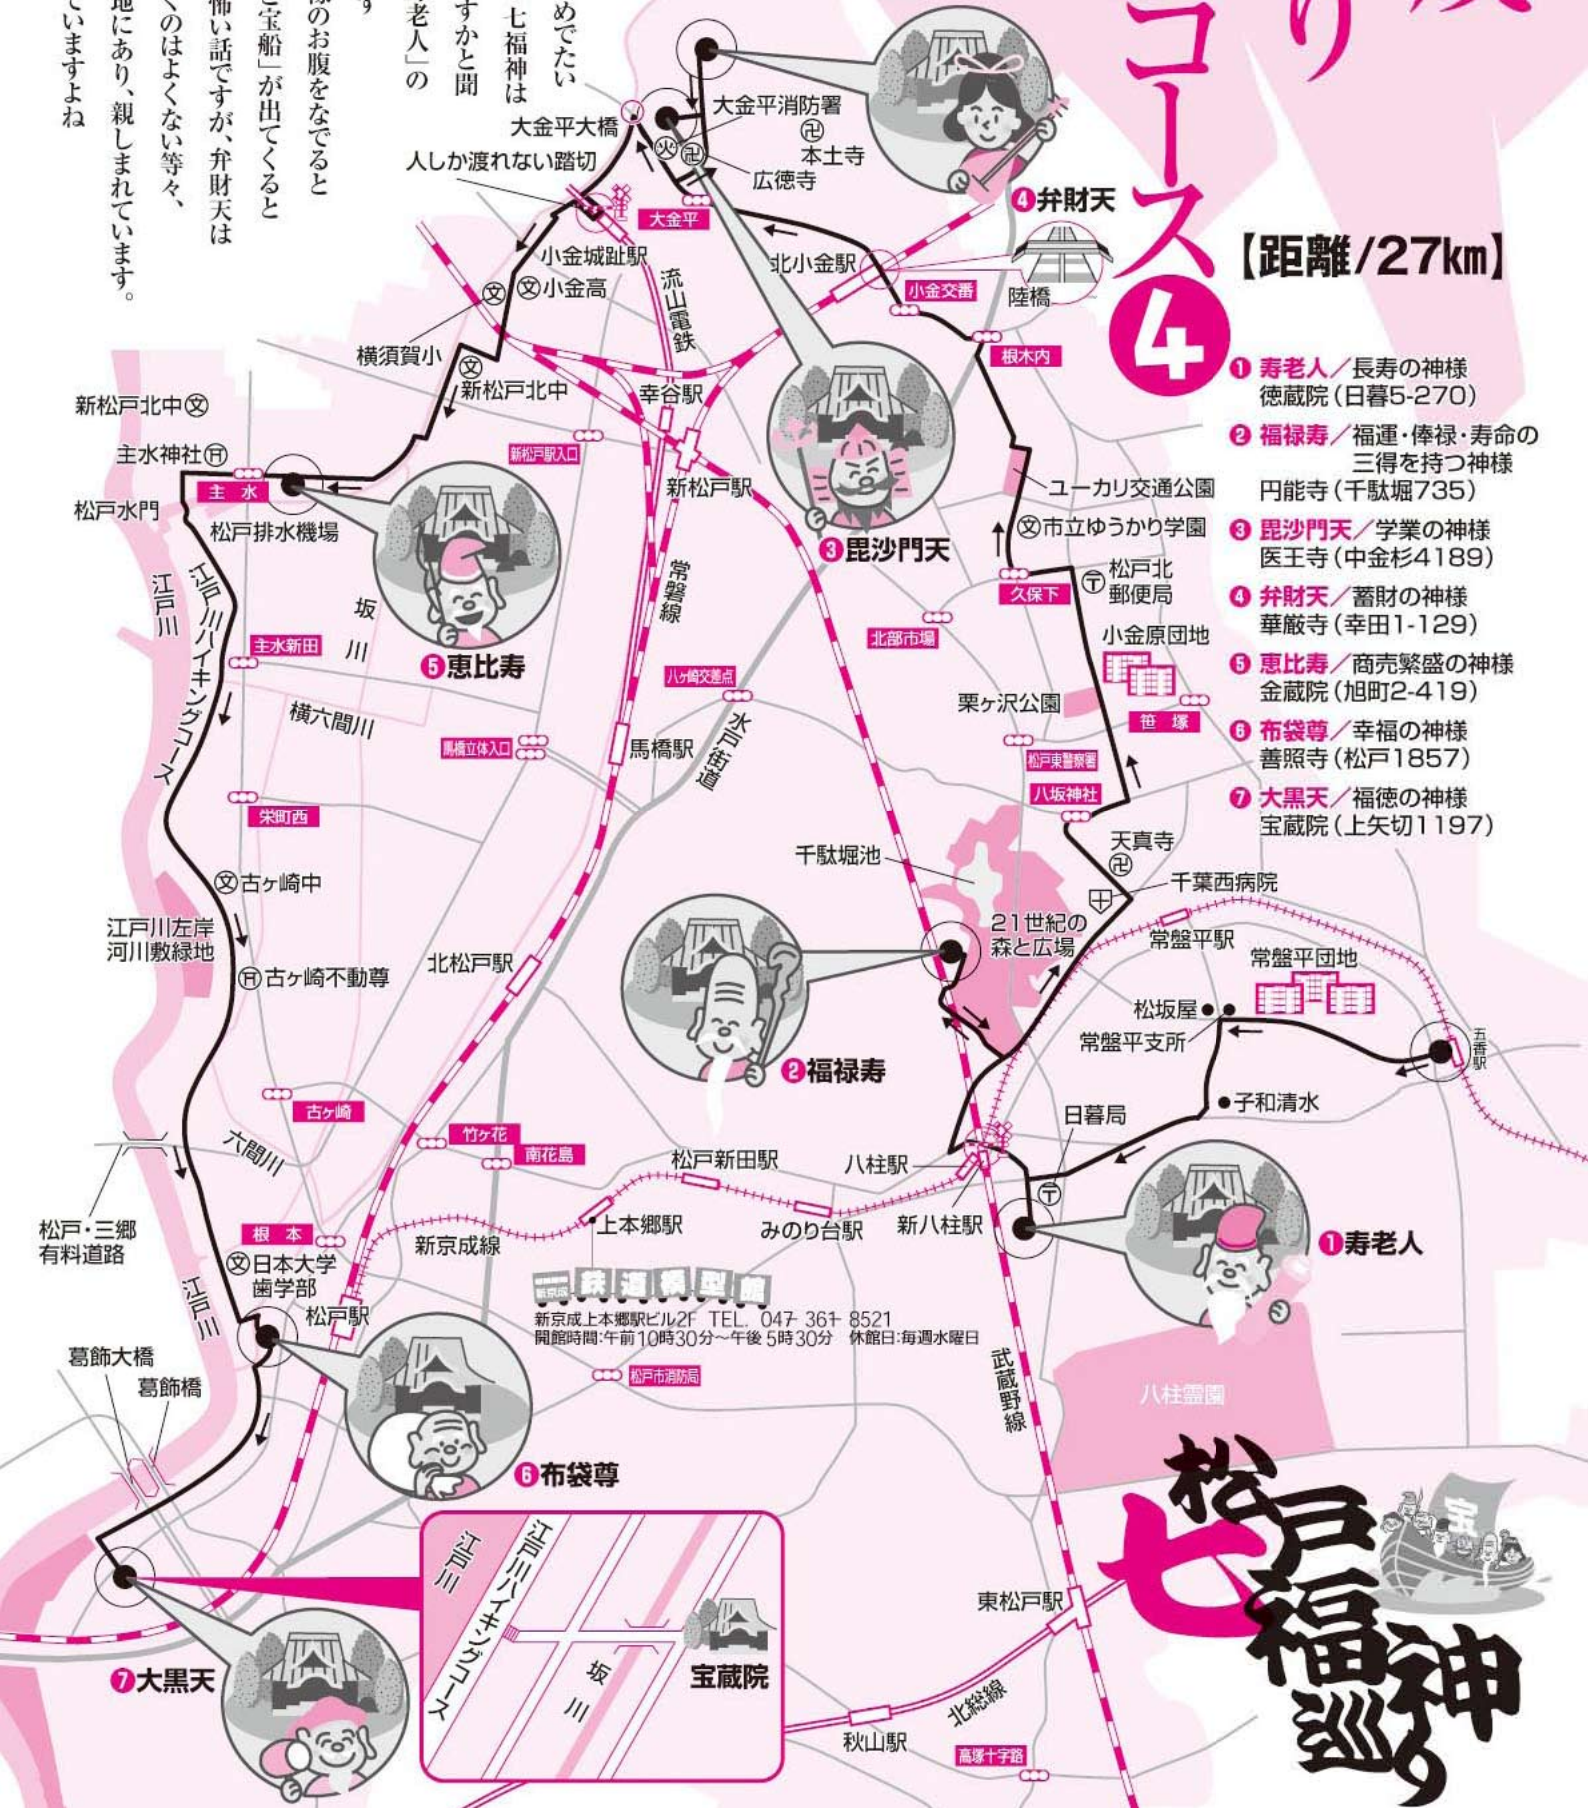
めでたい七福神はすかと聞老人」の

す様のお腹をなでると宝船」が出てくると怖い話ですが、弁財天はのはよくない等々、地にあり、親しまれています。いますよね

り

コース4

【距離/27㎞】

❶ 寿老人/長寿の神様
徳蔵院(日暮5-270)
❷ 福禄寿/福運・俸禄・寿命の三得を持つ神様
円能寺(千駄堀735)
❸ 毘沙門天/学業の神様
医王寺(中金杉4189)
❹ 弁財天/蓄財の神様
華厳寺(幸田1-129)
❺ 恵比寿/商売繁盛の神様
金蔵院(旭町2-419)
❻ 布袋尊/幸福の神様
善照寺(松戸1857)
❼ 大黒天/福徳の神様
宝蔵院(上矢切1197)

大金平大橋
大金平消防署
本土寺
広徳寺
人しか渡れない踏切
大金平
❹弁財天
北小金駅
小金交番
陸橋
小金城趾駅
小金高
流山電鉄
横須賀小
新松戸北中
根木内
幸谷駅
新松戸北中
主水神社
新松戸駅入口
新松戸駅
ユーカリ交通公園
松戸水門
主水
松戸排水機場
市立ゆうかり学園
❸毘沙門天
松戸北郵便局
江戸川
江戸川ハイキングコース
坂川
常磐線
久保下
北部市場
小金原団地
主水新田
❺恵比寿
八ヶ崎交差点
栗ヶ沢公園
笹塚
横六間川
馬橋立体入口
馬橋駅
水戸街道
松戸東警察署
八坂神社
栄町西
天真寺
千駄堀池
古ヶ崎中
千葉西病院
江戸川左岸河川敷緑地
21世紀の森と広場
常盤平駅
常盤平団地
古ヶ崎不動尊
北松戸駅
松坂屋
常盤平支所
五香駅
❷福禄寿
子和清水
古ヶ崎
日暮局
六間川
竹ヶ花
南花島
松戸新田駅
八柱駅
松戸・三郷有料道路
上本郷駅
みのり台駅
新八柱駅
根本
新京成線
❶寿老人
日本大学歯学部
鉄道模型館
新京成上本郷駅ビル2F TEL. 047-361-8521
開館時間:午前10時30分~午後5時30分 休館日:毎週水曜日
松戸駅
松戸市消防局
武蔵野線
八柱霊園
葛飾大橋
葛飾橋
❻布袋尊
江戸川
江戸川ハイキングコース
坂川
宝蔵院
東松戸駅
❼大黒天
北総線
秋山駅
高塚十字路
松戸七福神巡り
宝